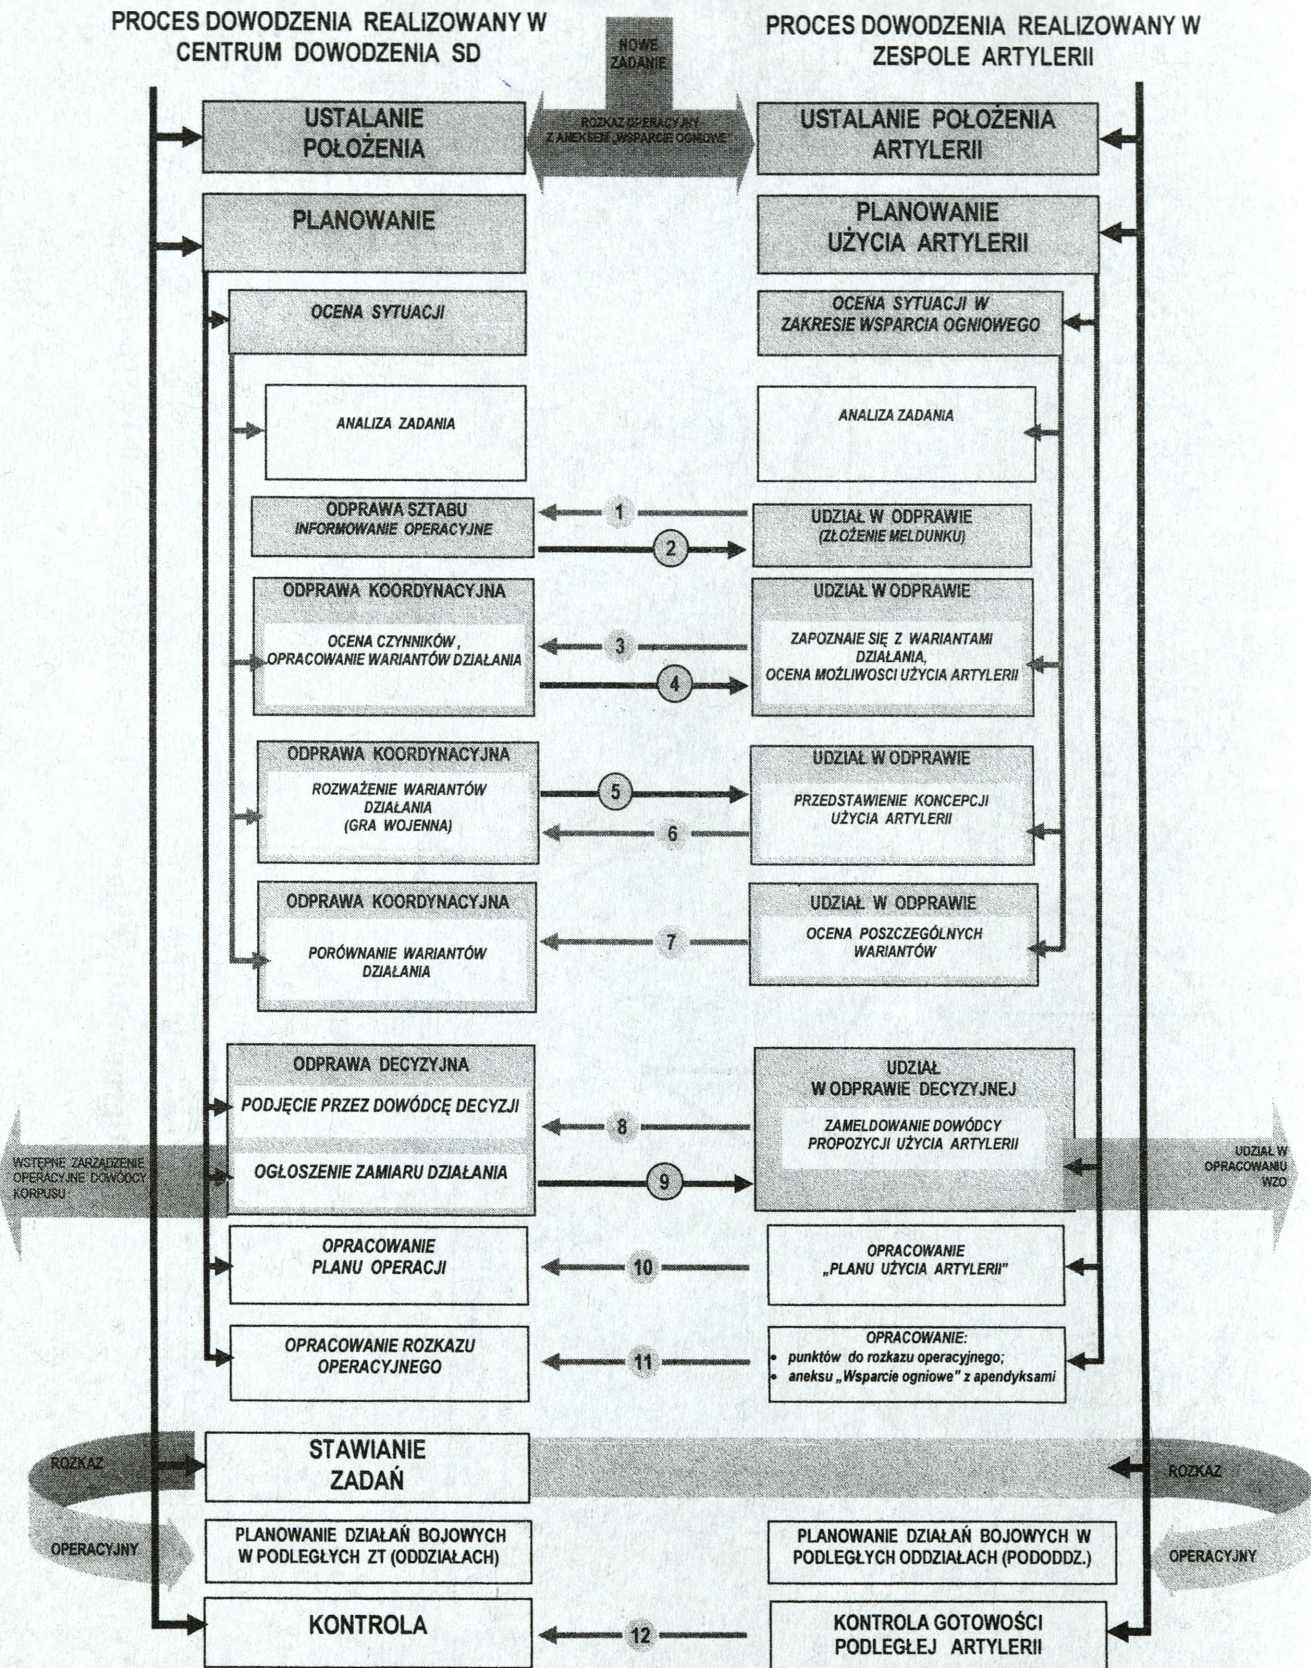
PROCES DOWODZENIA REALIZOWANY W CENTRUM DOWODZENIA SD

NOWE ZADANIE

PROCES DOWODZENIA REALIZOWANY W ZESPOLE ARTYLERII

USTALANIE POŁOŻENIA

ROZKAZ OPERACYJNY Z ANEKSEM „WSPARCIE OGNIOWE"

USTALANIE POŁOŻENIA ARTYLERII

PLANOWANIE

PLANOWANIE UŻYCIA ARTYLERII

OCENA SYTUACJI

OCENA SYTUACJI W ZAKRESIE WSPARCIA OGNIOWEGO

ANALIZA ZADANIA

ANALIZA ZADANIA

ODPRAWA SZTABU INFORMOWANIE OPERACYJNE

1

2

UDZIAŁ W ODPRAWIE (ZŁOŻENIE MELDUNKU)

ODPRAWA KOORDYNACYJNA

OCENA CZYNNIKÓW, OPRACOWANIE WARIANTÓW DZIAŁANIA

3

4

UDZIAŁ W ODPRAWIE

ZAPOZNAIE SIĘ Z WARIANTAMI DZIAŁANIA, OCENA MOŻLIWOŚCI UŻYCIA ARTYLERII

ODPRAWA KOORDYNACYJNA

ROZWAŻENIE WARIANTÓW DZIAŁANIA (GRA WOJENNA)

5

6

UDZIAŁ W ODPRAWIE

PRZEDSTAWIENIE KONCEPCJI UŻYCIA ARTYLERII

ODPRAWA KOORDYNACYJNA

PORÓWNANIE WARIANTÓW DZIAŁANIA

7

UDZIAŁ W ODPRAWIE

OCENA POSZCZEGÓLNYCH WARIANTÓW

ODPRAWA DECYZYJNA

PODJĘCIE PRZEZ DOWÓDCĘ DECYZJI

8

UDZIAŁ W ODPRAWIE DECYZYJNEJ

ZAMELDOWANIE DOWÓDCY PROPOZYCJI UŻYCIA ARTYLERII

WSTĘPNE ZARZĄDZENIE OPERACYJNE DOWÓDCY KORPUSU

OGŁOSZENIE ZAMIARU DZIAŁANIA

9

UDZIAŁ W OPRACOWANIU WZO

OPRACOWANIE PLANU OPERACJI

10

OPRACOWANIE „PLANU UŻYCIA ARTYLERII"

OPRACOWANIE ROZKAZU OPERACYJNEGO

11

OPRACOWANIE:
• punktów do rozkazu operacyjnego;
• aneksu „Wsparcie ogniowe" z apendyksami

ROZKAZ

STAWIANIE ZADAŃ

ROZKAZ

OPERACYJNY

PLANOWANIE DZIAŁAŃ BOJOWYCH W PODLEGŁYCH ZT (ODDZIAŁACH)

PLANOWANIE DZIAŁAŃ BOJOWYCH W PODLEGŁYCH ODDZIAŁACH (PODODDZ.)

OPERACYJNY

KONTROLA

12

KONTROLA GOTOWOŚCI PODLEGŁEJ ARTYLERII